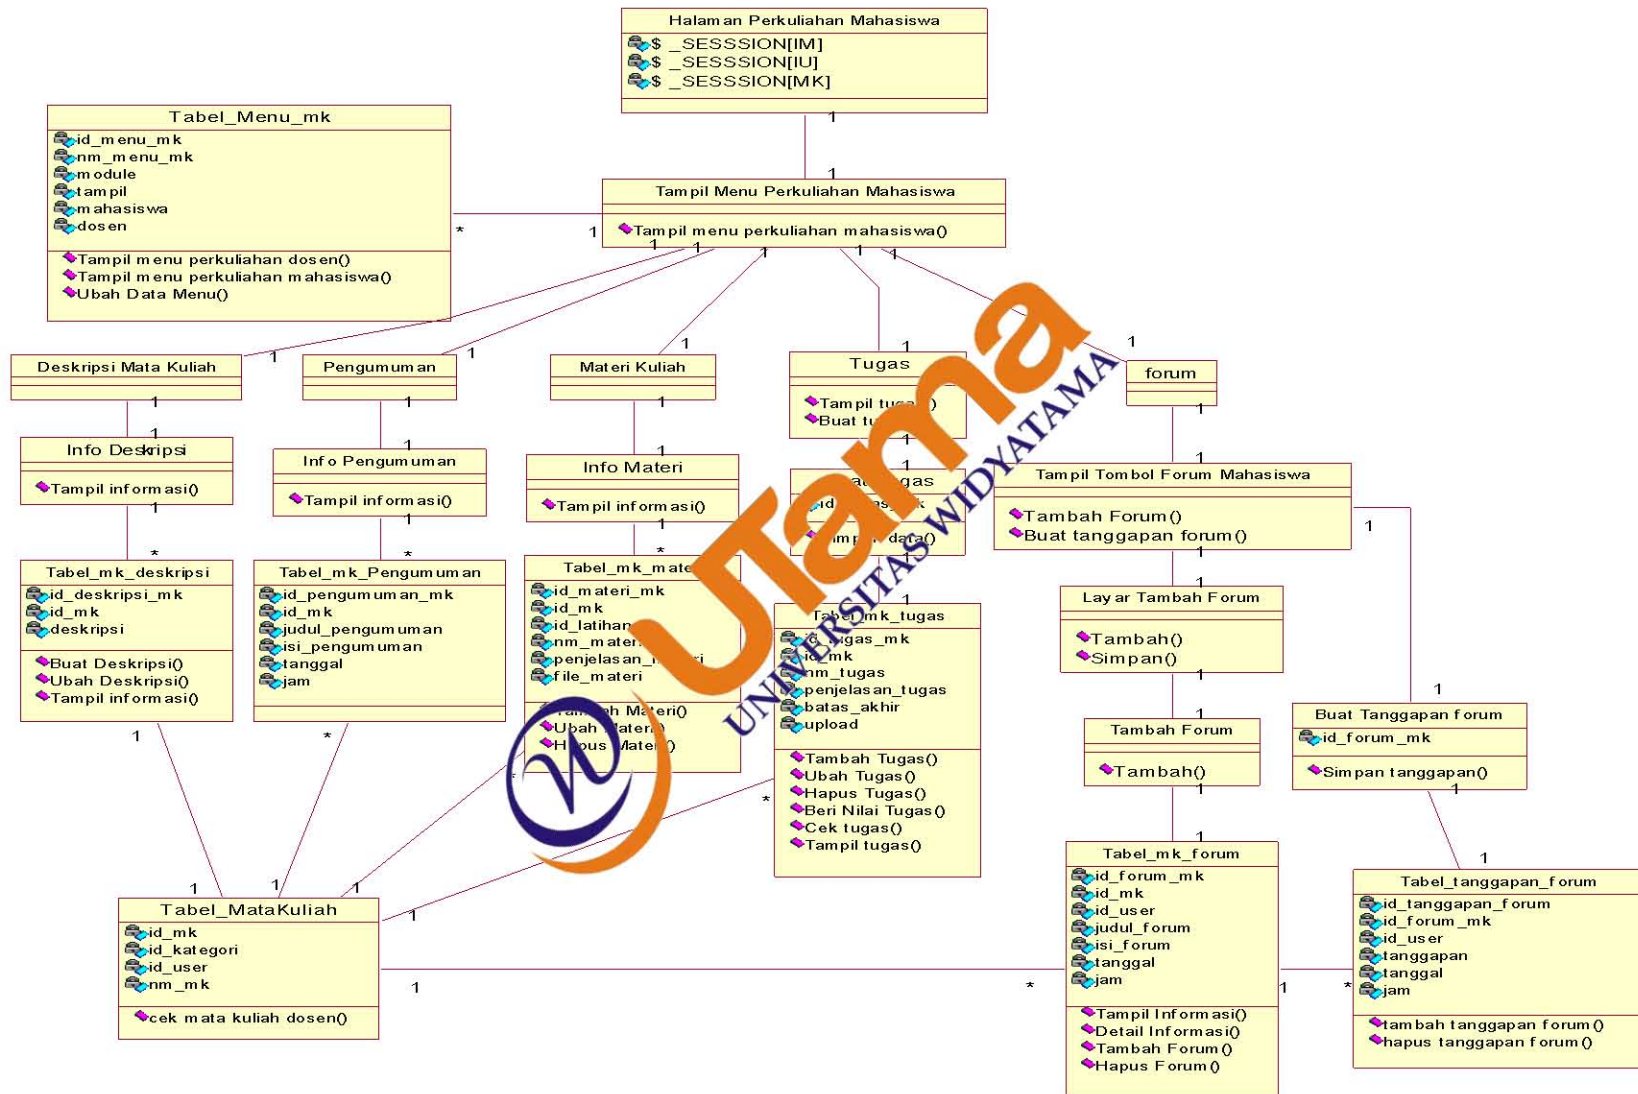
Halaman Perkuliahan Mahasiswa
$ _SESSSION[IM]
$ _SESSSION[IU]
$ _SESSSION[MK]

1
1

Tabel_Menu_mk
id_menu_mk
nm_menu_mk
module
tampil
mahasiswa
dosen
Tampil menu perkuliahan dosen()
Tampil menu perkuliahan mahasiswa()
Ubah Data Menu()

*
1

Tampil Menu Perkuliahan Mahasiswa
Tampil menu perkuliahan mahasiswa()

1 1 1 1 1

1 1 1 1 1

Deskripsi Mata Kuliah
1
1
Info Deskripsi
Tampil informasi()
1
*
Tabel_mk_deskripsi
id_deskripsi_mk
id_mk
deskripsi
Buat Deskripsi()
Ubah Deskripsi()
Tampil informasi()
1

Pengumuman
1
1
Info Pengumuman
Tampil informasi()
1
*
Tabel_mk_Pengumuman
id_pengumuman_mk
id_mk
judul_pengumuman
isi_pengumuman
tanggal
jam
*

Materi Kuliah
1
1
Info Materi
Tampil informasi()
1
*
Tabel_mk_mate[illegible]
id_materi_mk
id_mk
id_latihan
nm_mater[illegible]
penjelasan_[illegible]
file_materi
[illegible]ah Materi()
Ubah Materi()
Hapus Materi()

Tugas
Tampil tu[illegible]
Buat t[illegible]
1
1
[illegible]gas
id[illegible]
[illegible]data()
1
Tabel_mk_tugas
id_tugas_mk
id_mk
nm_tugas
penjelasan_tugas
batas_akhir
upload
Tambah Tugas()
Ubah Tugas()
Hapus Tugas()
Beri Nilai Tugas()
Cek tugas()
Tampil tugas()
*

forum
1
1
Tampil Tombol Forum Mahasiswa
Tambah Forum()
Buat tanggapan forum()
1
1
1
Layar Tambah Forum
Tambah()
Simpan()
1
Tambah Forum
Tambah()
1
1

Buat Tanggapan forum
id_forum_mk
Simpan tanggapan()
1
1
1

Tabel_MataKuliah
id_mk
id_kategori
id_user
nm_mk
cek mata kuliah dosen()
1 1 1
1
1

*
Tabel_mk_forum
id_forum_mk
id_mk
id_user
judul_forum
isi_forum
tanggal
jam
Tampil Informasi()
Detail Informasi()
Tambah Forum()
Hapus Forum()
1
*

Tabel_tanggapan_forum
id_tanggapan_forum
id_forum_mk
id_user
tanggapan
tanggal
jam
tambah tanggapan forum()
hapus tanggapan forum()

UTama
UNIVERSITAS WIDYATAMA